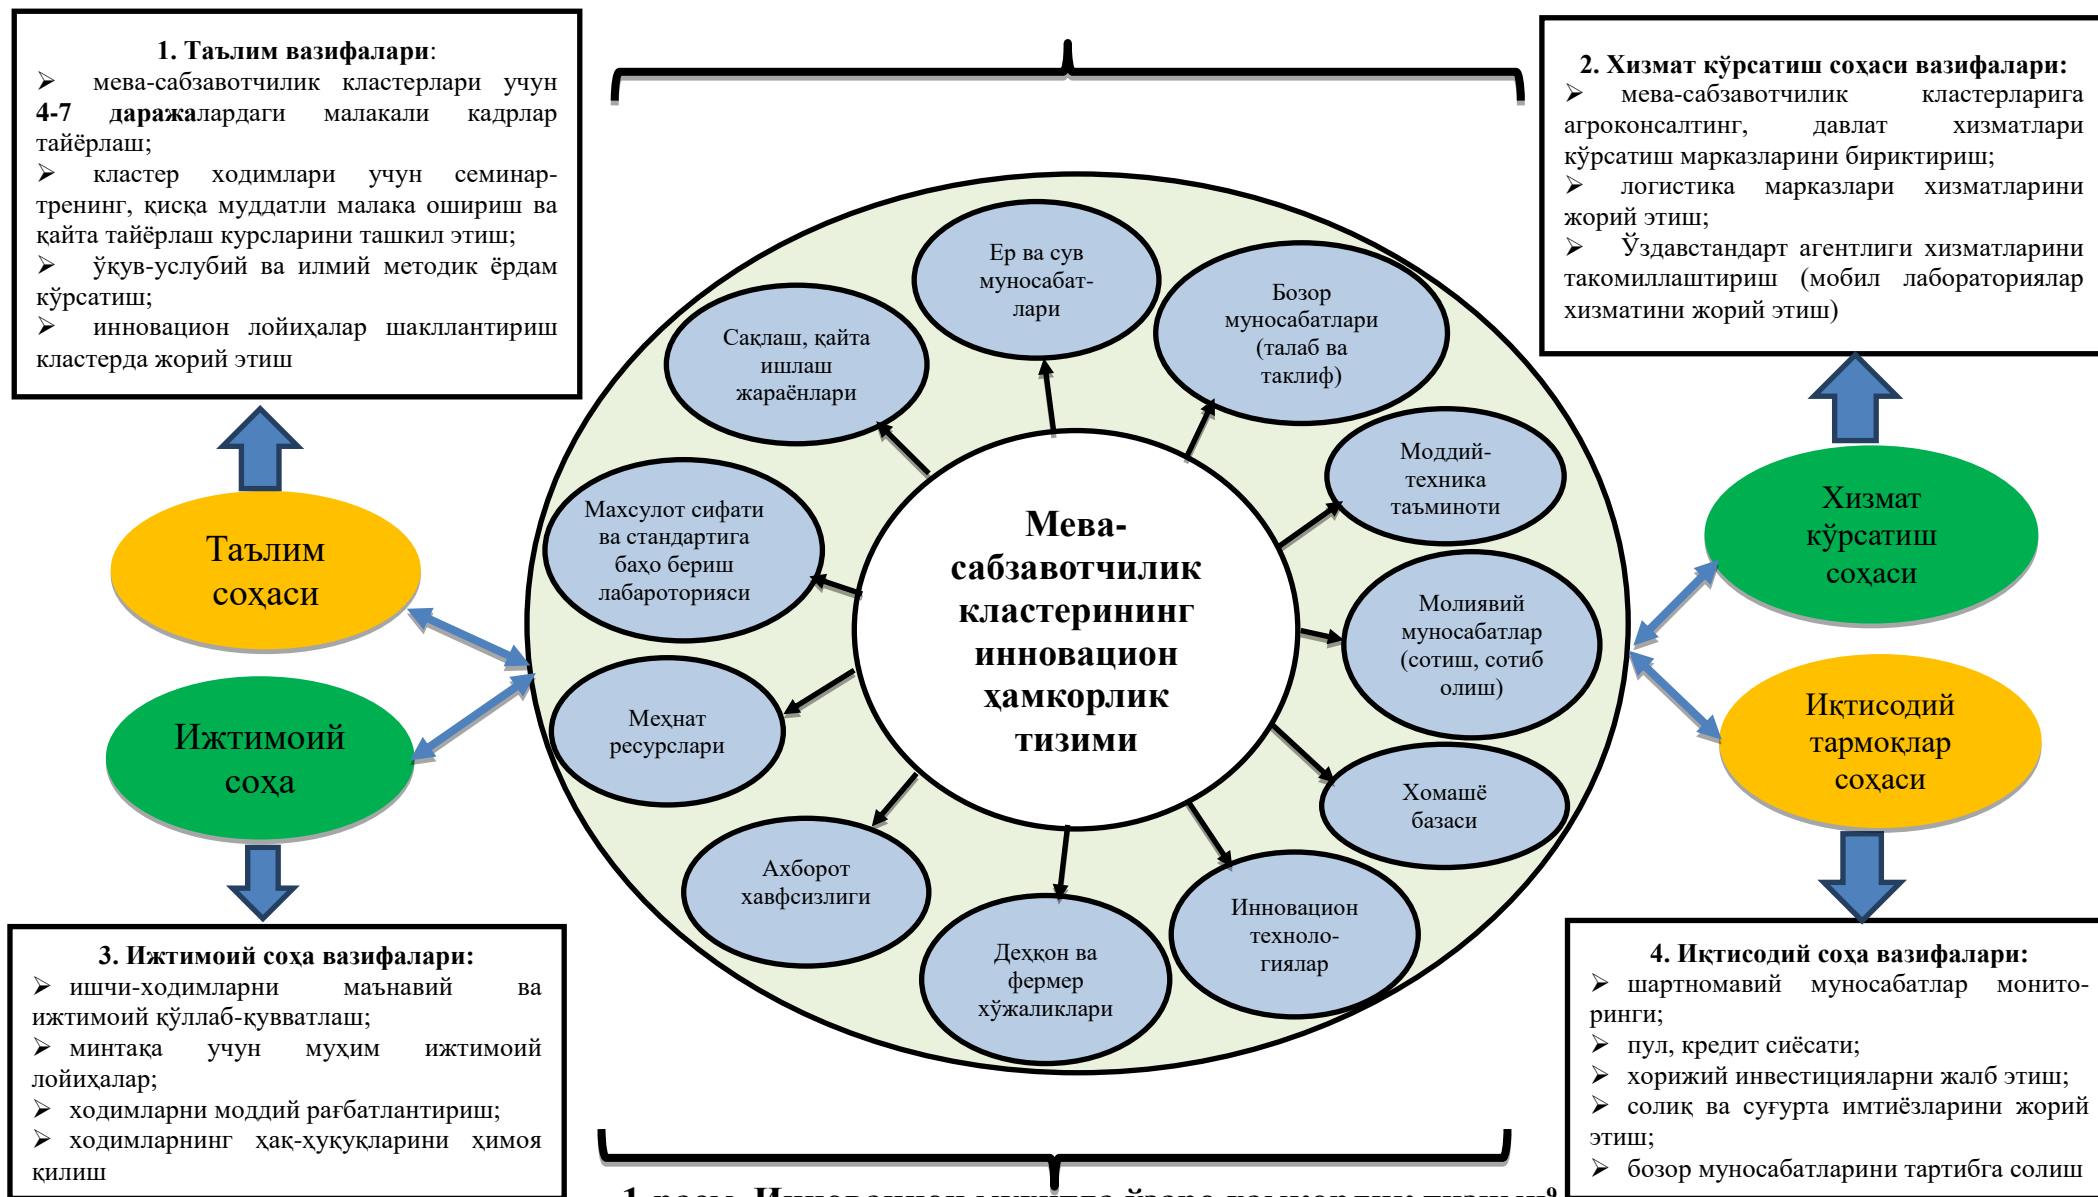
1. Таълим вазифалари:
➢ мева-сабзавотчилик кластерлари учун 4-7 даражалардаги малакали кадрлар тайёрлаш;
➢ кластер ходимлари учун семинар-тренинг, қисқа муддатли малака ошириш ва қайта тайёрлаш курсларини ташкил этиш;
➢ ўқув-услубий ва илмий методик ёрдам кўрсатиш;
➢ инновацион лойиҳалар шакллантириш кластерда жорий этиш

2. Хизмат кўрсатиш соҳаси вазифалари:
➢ мева-сабзавотчилик кластерларига агроконсалтинг, давлат хизматлари кўрсатиш марказларини бириктириш;
➢ логистика марказлари хизматларини жорий этиш;
➢ Ўздавстандарт агентлиги хизматларини такомиллаштириш (мобил лабораториялар хизматини жорий этиш)

Таълим соҳаси

Ижтимоий соҳа

Ер ва сув муносабат-лари

Бозор муносабатлари (талаб ва таклиф)

Сақлаш, қайта ишлаш жараёнлари

Моддий-техника таъминоти

Махсулот сифати ва стандартига баҳо бериш лабароторияси

Мева-сабзавотчилик кластерининг инновацион ҳамкорлик тизими

Молиявий муносабатлар (сотиш, сотиб олиш)

Меҳнат ресурслари

Хомашё базаси

Ахборот хавфсизлиги

Деҳқон ва фермер хўжаликлари

Инновацион техноло-гиялар

Хизмат кўрсатиш соҳаси

Иқтисодий тармоқлар соҳаси

3. Ижтимоий соҳа вазифалари:
➢ ишчи-ходимларни маънавий ва ижтимоий қўллаб-қувватлаш;
➢ минтақа учун муҳим ижтимоий лойиҳалар;
➢ ходимларни моддий рағбатлантириш;
➢ ходимларнинг ҳақ-ҳуқуқларини ҳимоя қилиш

4. Иқтисодий соҳа вазифалари:
➢ шартномавий муносабатлар мониторинги;
➢ пул, кредит сиёсати;
➢ хорижий инвестицияларни жалб этиш;
➢ солиқ ва суғурта имтиёзларини жорий этиш;
➢ бозор муносабатларини тартибга солиш

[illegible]